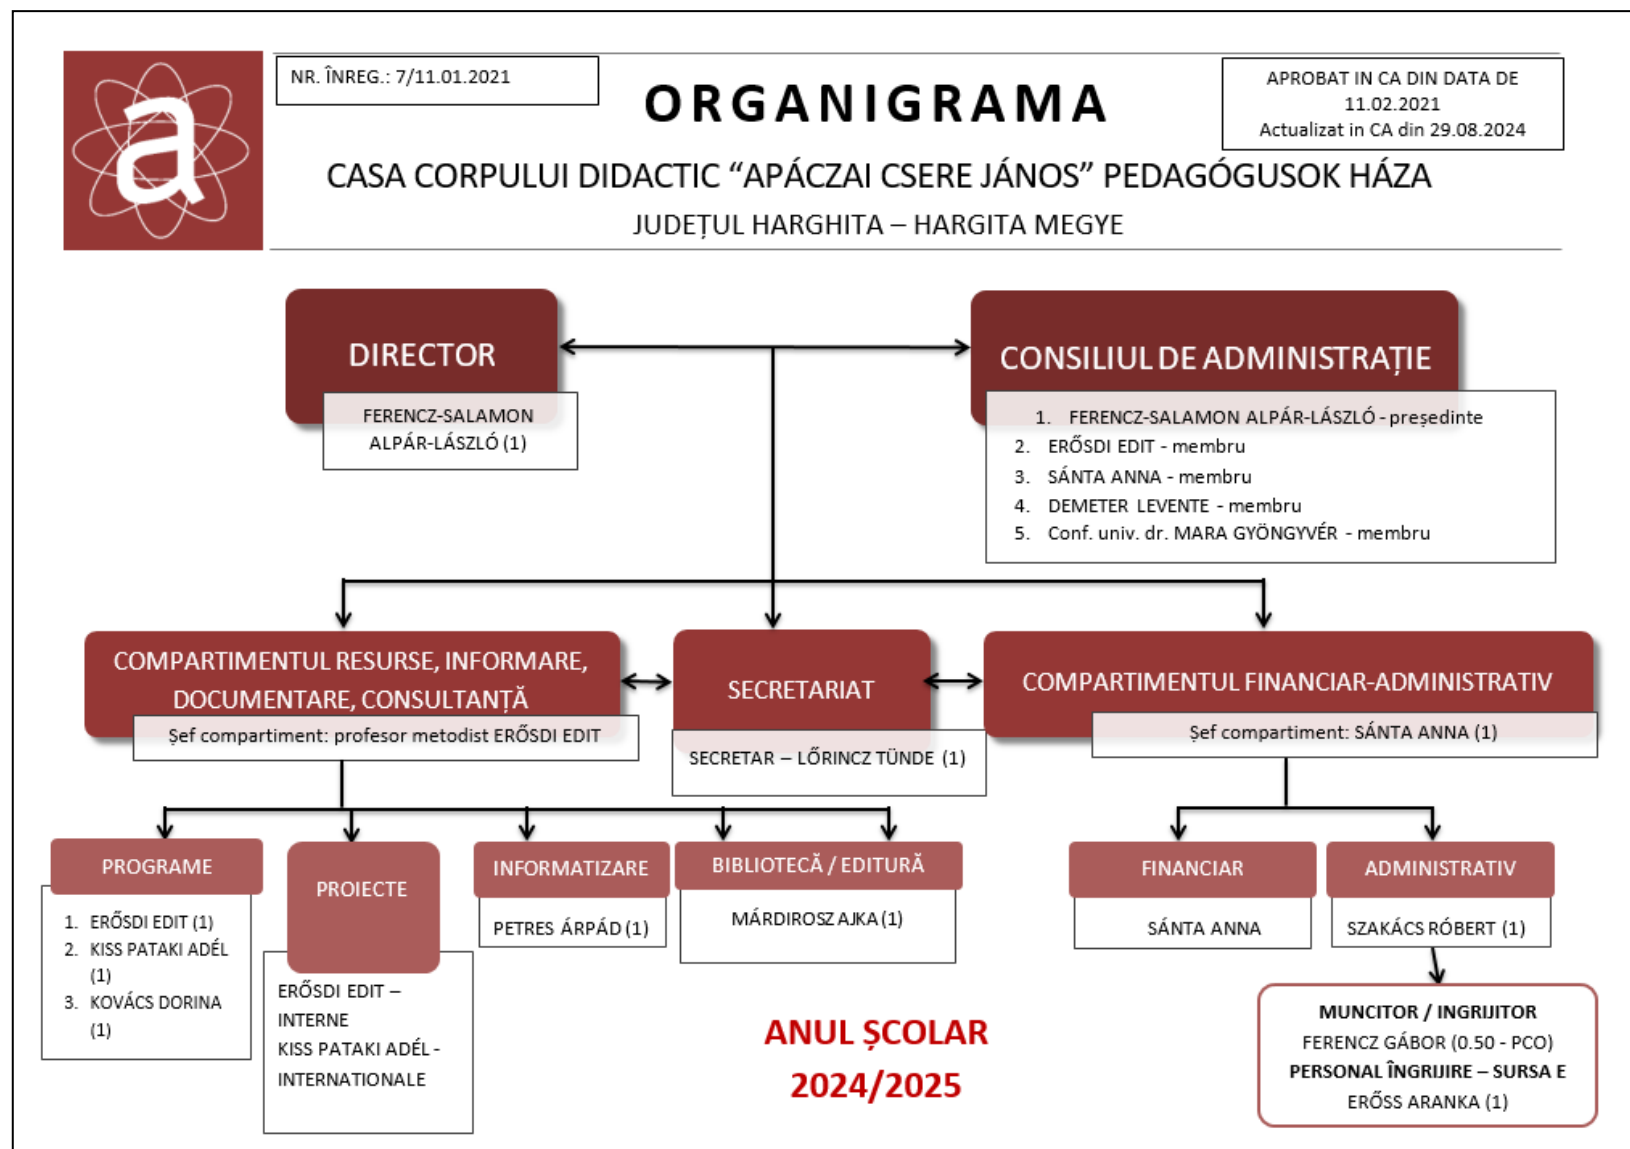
a

NR. ÎNREG.: 7/11.01.2021

ORGANIGRAMA

APROBAT IN CA DIN DATA DE 11.02.2021
Actualizat in CA din 29.08.2024

CASA CORPULUI DIDACTIC “APÁCZAI CSERE JÁNOS” PEDAGÓGUSOK HÁZA

JUDEȚUL HARGHITA – HARGITA MEGYE

DIRECTOR

FERENCZ-SALAMON ALPÁR-LÁSZLÓ (1)

CONSILIUL DE ADMINISTRAȚIE

1. FERENCZ-SALAMON ALPÁR-LÁSZLÓ - președinte
2. ERŐSDI EDIT - membru
3. SÁNTA ANNA - membru
4. DEMETER LEVENTE - membru
5. Conf. univ. dr. MARA GYÖNGYVÉR - membru

COMPARTIMENTUL RESURSE, INFORMARE, DOCUMENTARE, CONSULTANȚĂ

Șef compartiment: profesor metodist ERŐSDI EDIT

SECRETARIAT

SECRETAR – LŐRINCZ TÜNDE (1)

COMPARTIMENTUL FINANCIAR-ADMINISTRATIV

Șef compartiment: SÁNTA ANNA (1)

PROGRAME

1. ERŐSDI EDIT (1)
2. KISS PATAKI ADÉL (1)
3. KOVÁCS DORINA (1)

PROIECTE

ERŐSDI EDIT – INTERNE
KISS PATAKI ADÉL - INTERNATIONALE

INFORMATIZARE

PETRES ÁRPÁD (1)

BIBLIOTECĂ / EDITURĂ

MÁRDIROSZ AJKA (1)

FINANCIAR

SÁNTA ANNA

ADMINISTRATIV

SZAKÁCS RÓBERT (1)

MUNCITOR / INGRIJITOR
FERENCZ GÁBOR (0.50 - PCO)
PERSONAL ÎNGRIJIRE – SURSA E
ERŐSS ARANKA (1)

ANUL ȘCOLAR 2024/2025